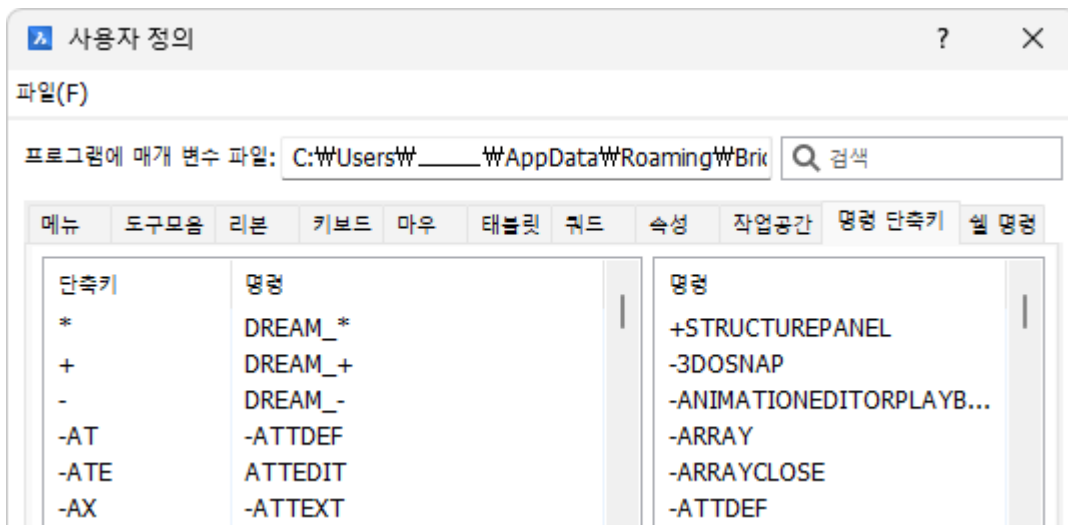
사용자 정의

?

×

파일(F)

프로그램에 매개 변수 파일: C:₩Users₩\_\_\_\_\_₩AppData₩Roaming₩Bri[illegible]

검색

메뉴 | 도구모음 | 리본 | 키보드 | 마우 | 태블릿 | 쿼드 | 속성 | 작업공간 | 명령 단축키 | 쉘 명령

| 단축키 | 명령 |
|---|---|
| * | DREAM_* |
| + | DREAM_+ |
| - | DREAM_- |
| -AT | -ATTDEF |
| -ATE | ATTEDIT |
| -AX | -ATTEXT |

| 명령 |
|---|
| +STRUCTUREPANEL |
| -3DOSNAP |
| -ANIMATIONEDITORPLAYB... |
| -ARRAY |
| -ARRAYCLOSE |
| -ATTDEF |